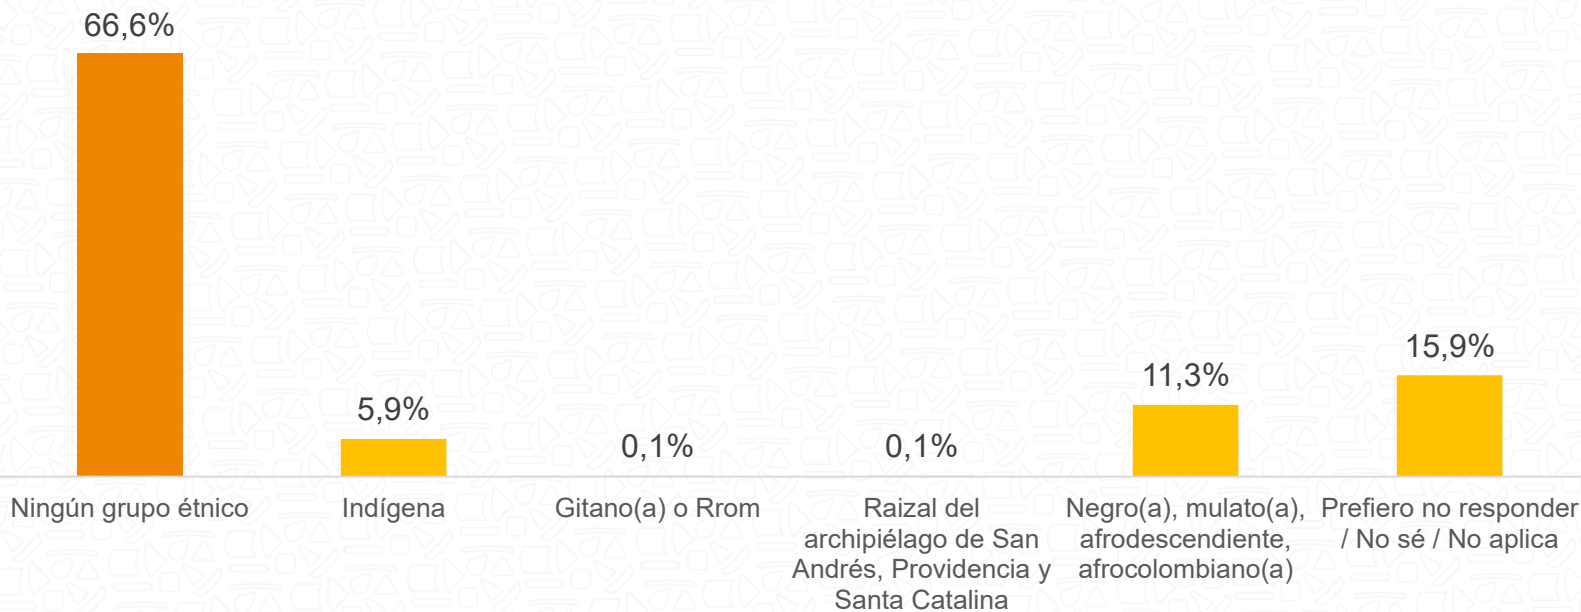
66,6%

5,9%

0,1%

0,1%

11,3%

15,9%

Ningún grupo étnico

Indígena

Gitano(a) o Rrom

Raizal del archipiélago de San Andrés, Providencia y Santa Catalina

Negro(a), mulato(a), afrodescendiente, afrocolombiano(a)

Prefiero no responder / No sé / No aplica